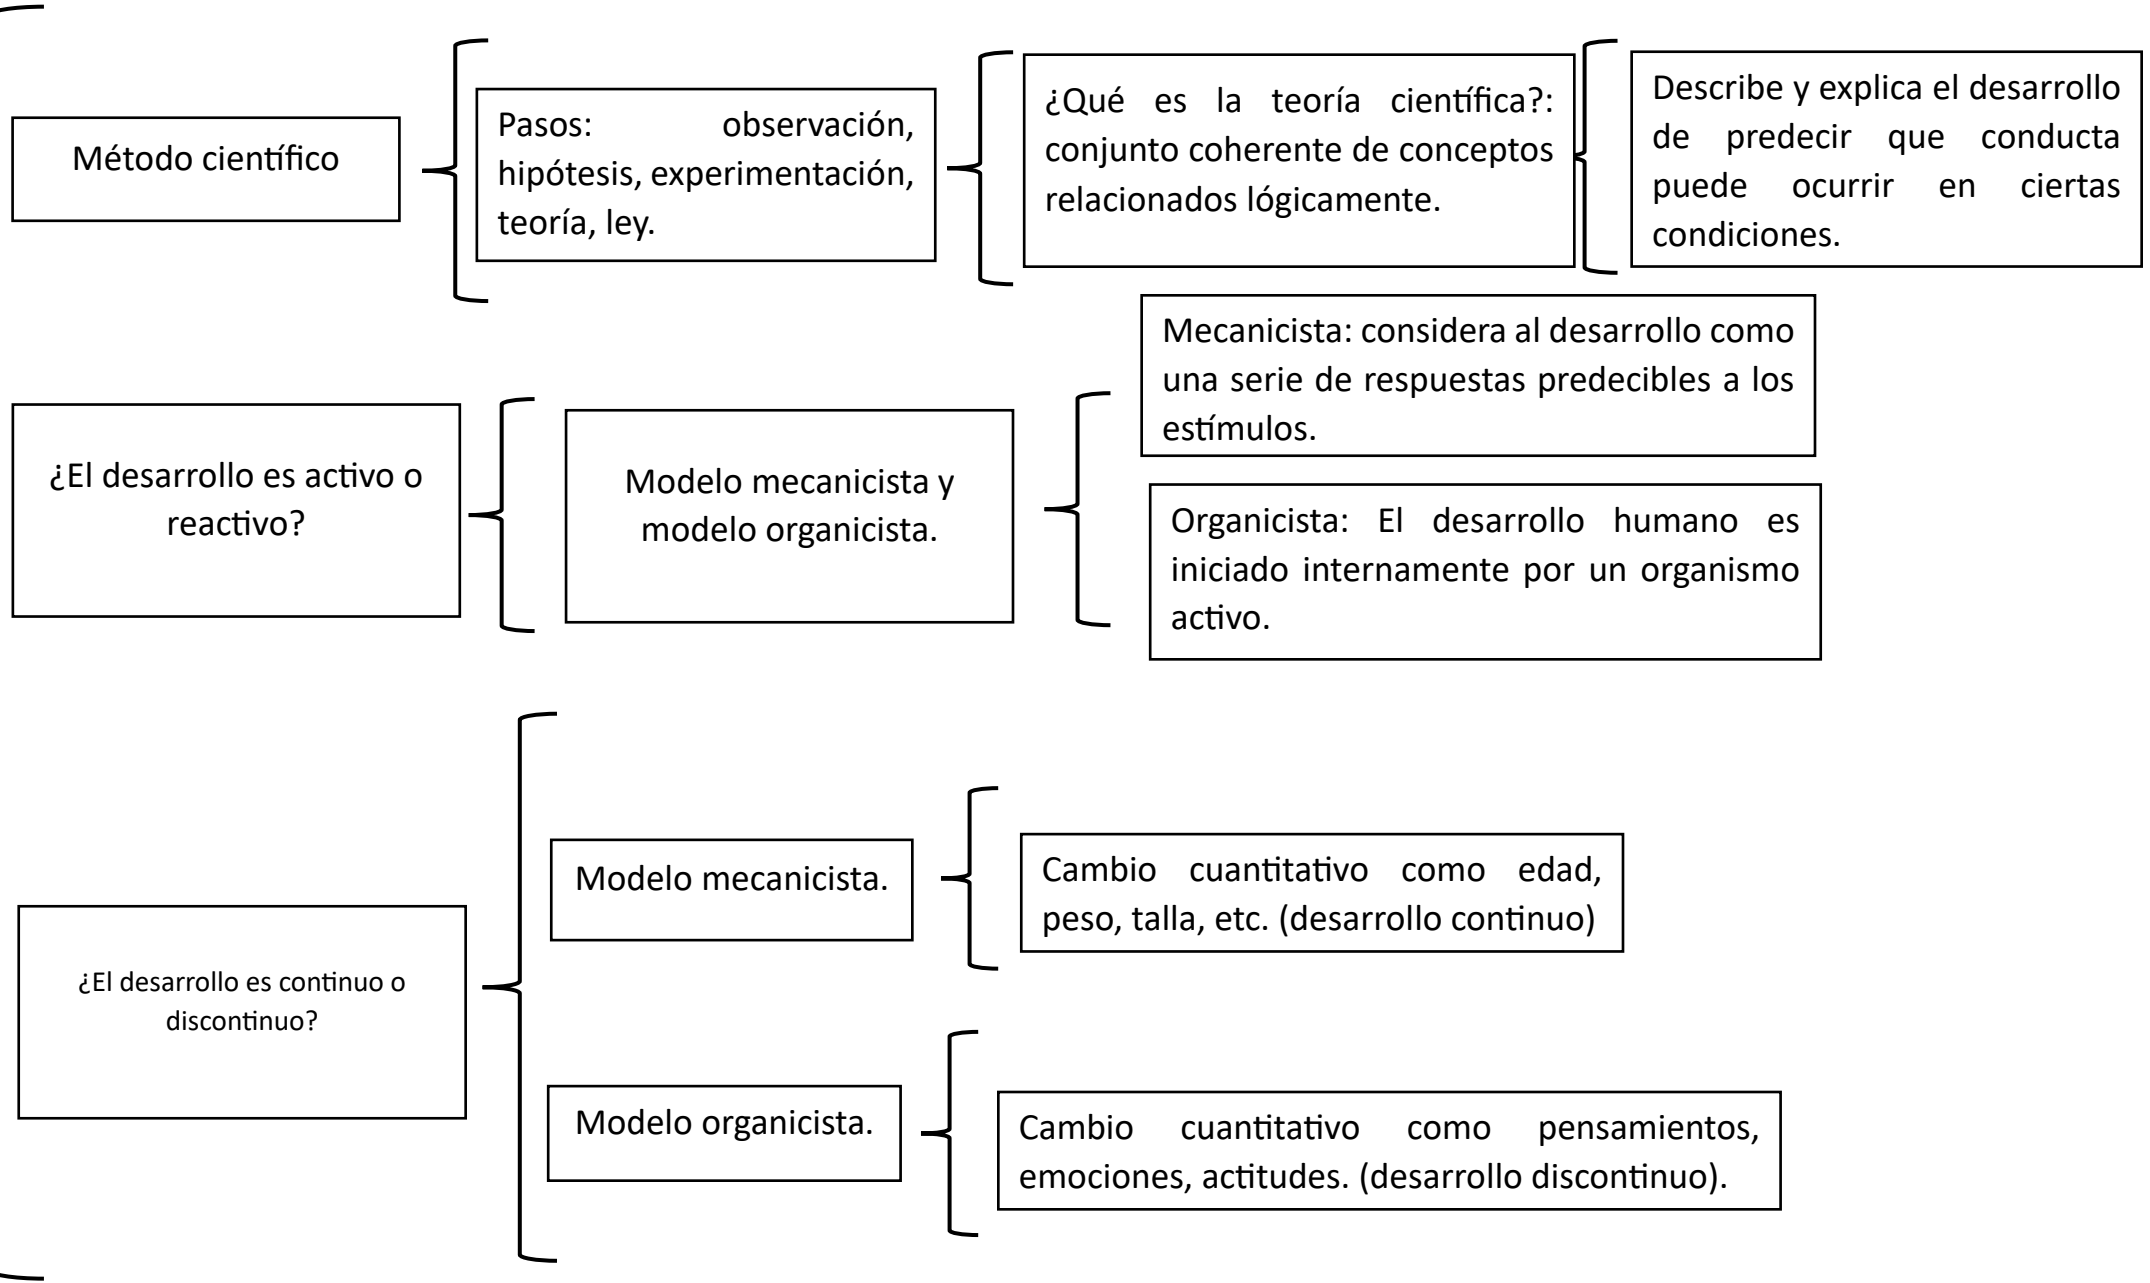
Método científico

Pasos: observación, hipótesis, experimentación, teoría, ley.

¿Qué es la teoría científica?: conjunto coherente de conceptos relacionados lógicamente.

Describe y explica el desarrollo de predecir que conducta puede ocurrir en ciertas condiciones.

¿El desarrollo es activo o reactivo?

Modelo mecanicista y modelo organicista.

Mecanicista: considera al desarrollo como una serie de respuestas predecibles a los estímulos.

Organicista: El desarrollo humano es iniciado internamente por un organismo activo.

¿El desarrollo es continuo o discontinuo?

Modelo mecanicista.

Cambio cuantitativo como edad, peso, talla, etc. (desarrollo continuo)

Modelo organicista.

Cambio cuantitativo como pensamientos, emociones, actitudes. (desarrollo discontinuo).